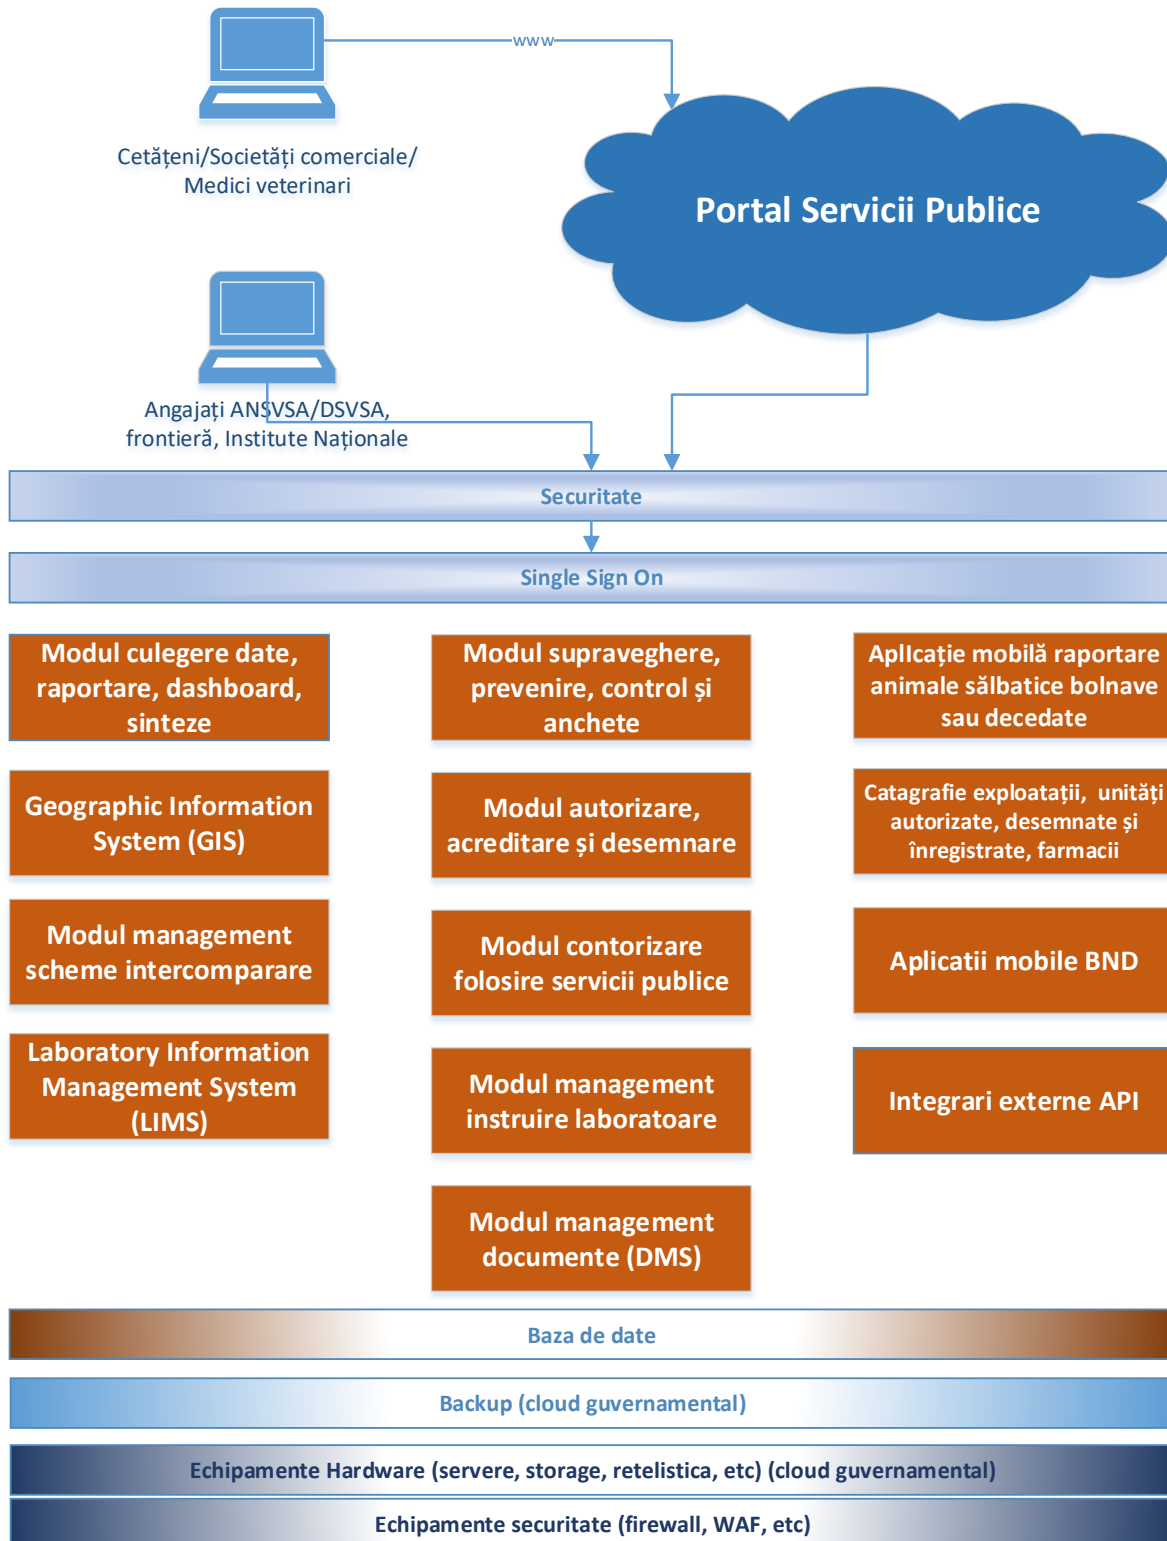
www

Cetățeni/Societăți comerciale/ Medici veterinari

Portal Servicii Publice

Angajați ANSVSA/DSVSA, frontieră, Institute Naționale

Securitate

Single Sign On

Modul culegere date, raportare, dashboard, sinteze

Modul supraveghere, prevenire, control și anchete

Aplicație mobilă raportare animale sălbatice bolnave sau decedate

Geographic Information System (GIS)

Modul autorizare, acreditare și desemnare

Catagrafie exploatații, unități autorizate, desemnate și înregistrate, farmacii

Modul management scheme intercomparare

Modul contorizare folosire servicii publice

Aplicatii mobile BND

Laboratory Information Management System (LIMS)

Modul management instruire laboratoare

Integrari externe API

Modul management documente (DMS)

Baza de date

Backup (cloud guvernamental)

Echipamente Hardware (servere, storage, retelistica, etc) (cloud guvernamental)

Echipamente securitate (firewall, WAF, etc)